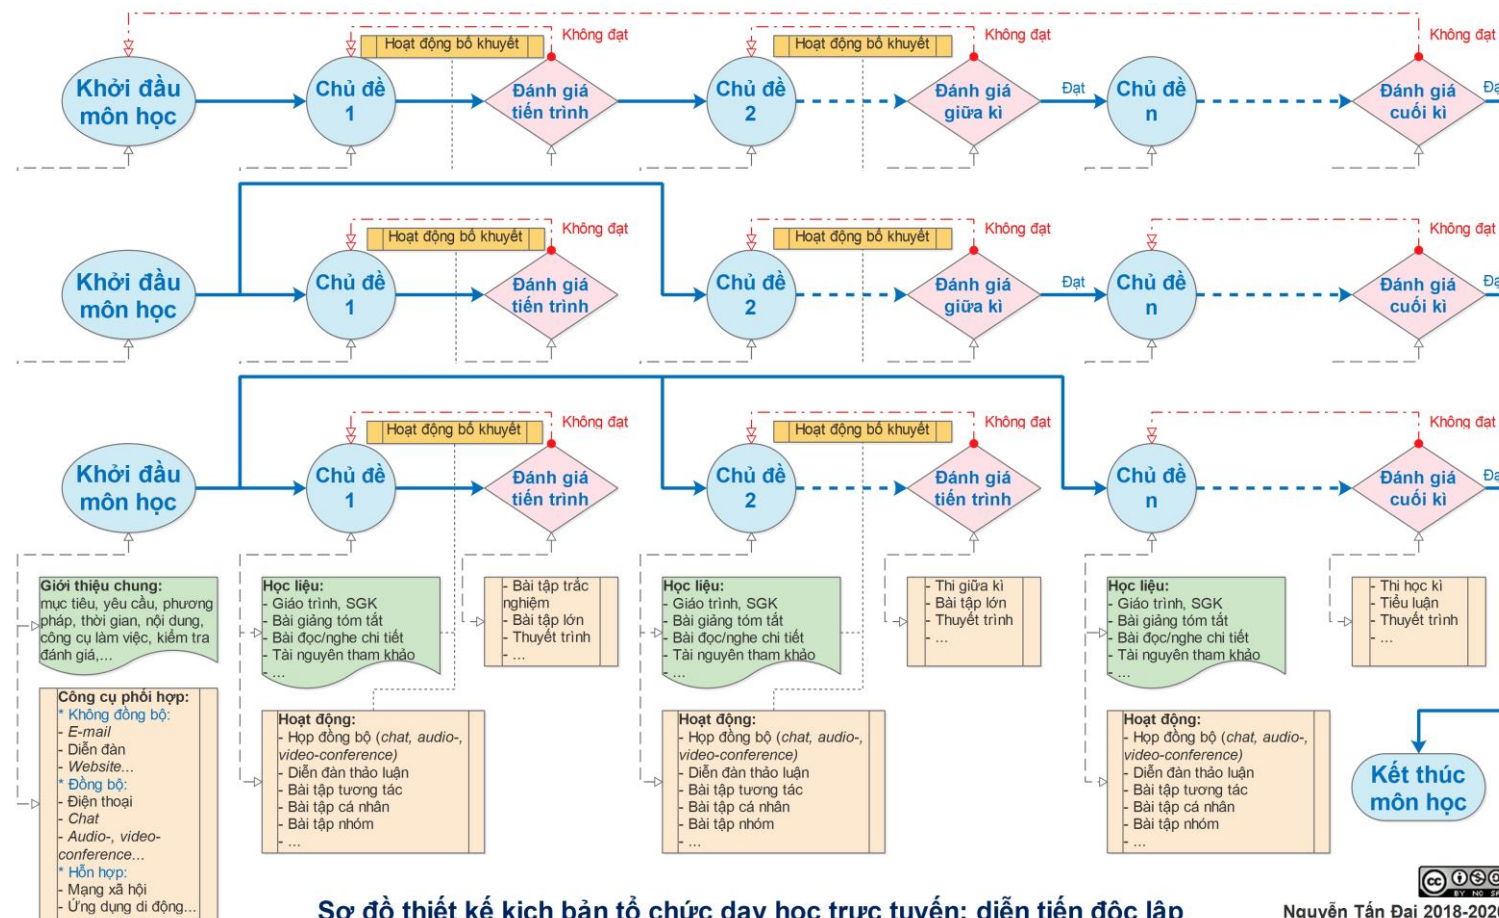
Không đạt
Hoạt động bổ khuyết
Không đạt
Hoạt động bổ khuyết
Không đạt
Khởi đầu môn học
Chủ đề 1
Đánh giá tiến trình
Chủ đề 2
Đánh giá giữa kì
Đạt
Chủ đề n
Đánh giá cuối kì
Đạ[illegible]

Hoạt động bổ khuyết
Không đạt
Hoạt động bổ khuyết
Không đạt
Không đạt
Khởi đầu môn học
Chủ đề 1
Đánh giá tiến trình
Chủ đề 2
Đánh giá giữa kì
Đạt
Chủ đề n
Đánh giá cuối kì
Đạ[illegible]

Hoạt động bổ khuyết
Không đạt
Hoạt động bổ khuyết
Không đạt
Không đạt
Khởi đầu môn học
Chủ đề 1
Đánh giá tiến trình
Chủ đề 2
Đánh giá tiến trình
Chủ đề n
Đánh giá cuối kì
Đạ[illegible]

Giới thiệu chung: mục tiêu, yêu cầu, phương pháp, thời gian, nội dung, công cụ làm việc, kiểm tra đánh giá,...

Học liệu:
- Giáo trình, SGK
- Bài giảng tóm tắt
- Bài đọc/nghe chi tiết
- Tài nguyên tham khảo
- ...

- Bài tập trắc nghiệm
- Bài tập lớn
- Thuyết trình
- ...

Học liệu:
- Giáo trình, SGK
- Bài giảng tóm tắt
- Bài đọc/nghe chi tiết
- Tài nguyên tham khảo
- ...

- Thi giữa kì
- Bài tập lớn
- Thuyết trình
- ...

Học liệu:
- Giáo trình, SGK
- Bài giảng tóm tắt
- Bài đọc/nghe chi tiết
- Tài nguyên tham khảo
- ...

- Thi học kì
- Tiểu luận
- Thuyết trình
- ...

Công cụ phối hợp:
* Không đồng bộ:
- E-mail
- Diễn đàn
- Website...
* Đồng bộ:
- Điện thoại
- Chat
- Audio-, video-conference...
* Hỗn hợp:
- Mạng xã hội
- Ứng dụng di động...

Hoạt động:
- Họp đồng bộ (chat, audio-, video-conference)
- Diễn đàn thảo luận
- Bài tập tương tác
- Bài tập cá nhân
- Bài tập nhóm
- ...

Hoạt động:
- Họp đồng bộ (chat, audio-, video-conference)
- Diễn đàn thảo luận
- Bài tập tương tác
- Bài tập cá nhân
- Bài tập nhóm
- ...

Hoạt động:
- Họp đồng bộ (chat, audio-, video-conference)
- Diễn đàn thảo luận
- Bài tập tương tác
- Bài tập cá nhân
- Bài tập nhóm
- ...

Kết thúc môn học

Sơ đồ thiết kế kịch bản tổ chức dạy học trực tuyến: diễn tiến độc lập
Nguyễn Tấn Đại 2018-202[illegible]